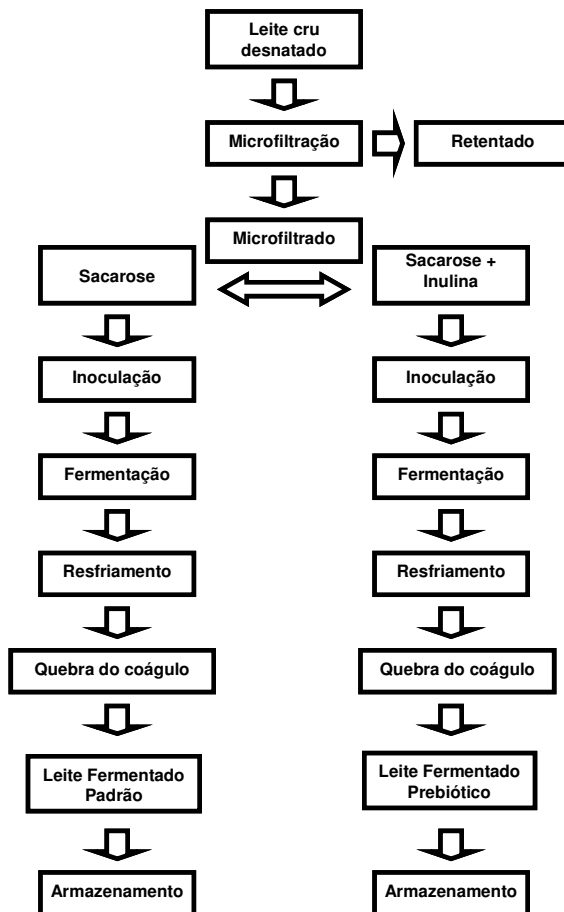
Leite cru desnatado

Microfiltração

Retentado

Microfiltrado

Sacarose

Sacarose + Inulina

Inoculação

Inoculação

Fermentação

Fermentação

Resfriamento

Resfriamento

Quebra do coágulo

Quebra do coágulo

Leite Fermentado Padrão

Leite Fermentado Prebiótico

Armazenamento

Armazenamento